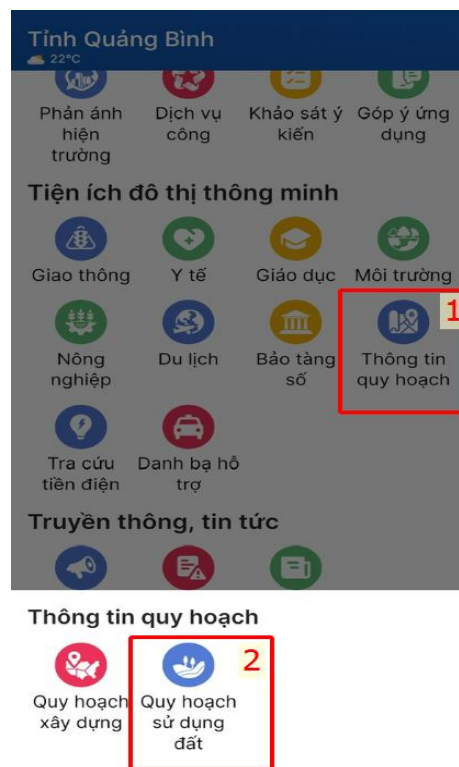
Tỉnh Quảng Bình
22°C

Phản ánh hiện trường
Dịch vụ công
Khảo sát ý kiến
Góp ý ứng dụng

Tiện ích đô thị thông minh

Giao thông
Y tế
Giáo dục
Môi trường
Nông nghiệp
Du lịch
Bảo tàng số
Thông tin quy hoạch
1
Tra cứu tiền điện
Danh bạ hỗ trợ

Truyền thông, tin tức

Thông tin quy hoạch

Quy hoạch xây dựng
Quy hoạch sử dụng đất
2